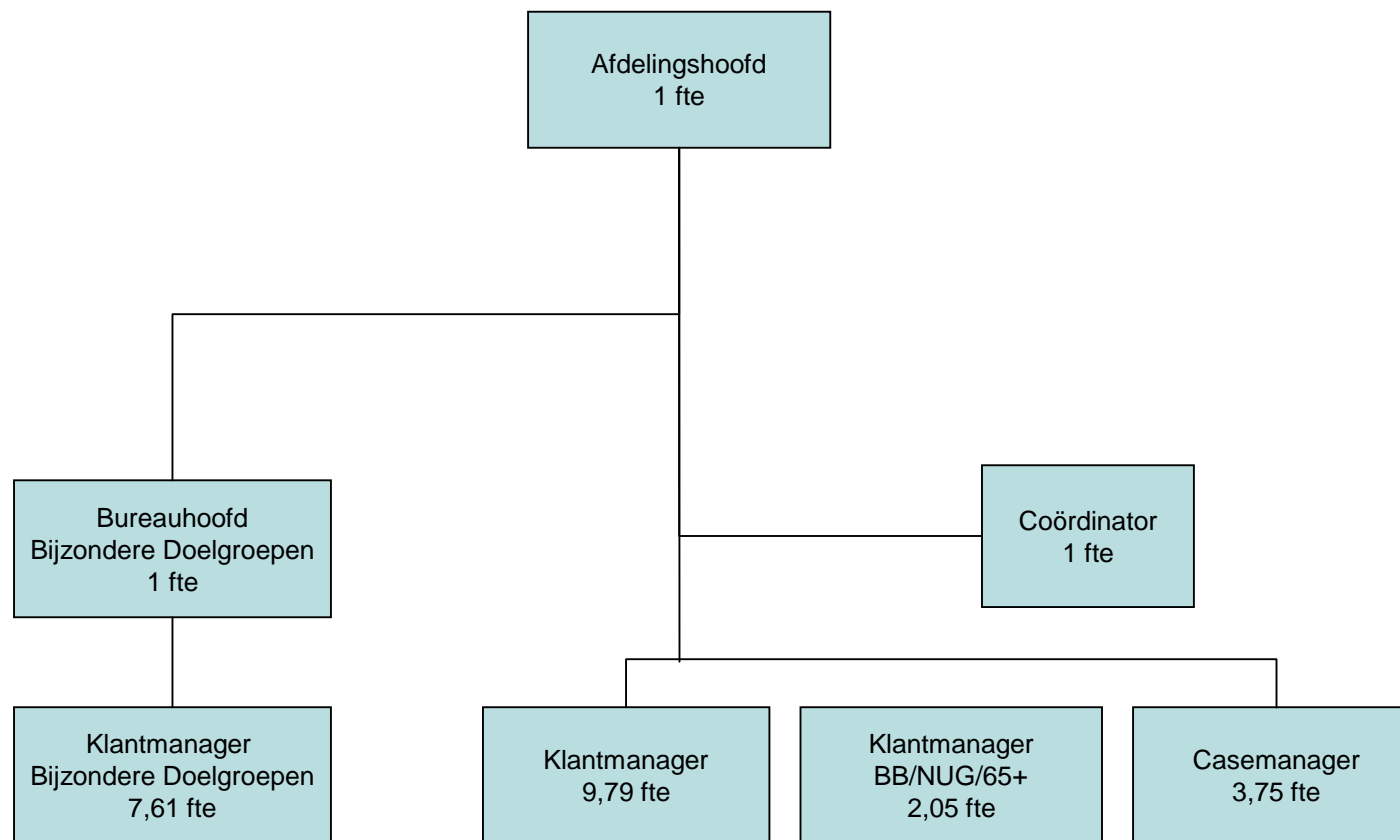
Afdelingshoofd
1 fte

Bureauhoofd
Bijzondere Doelgroepen
1 fte

Coördinator
1 fte

Klantmanager
Bijzondere Doelgroepen
7,61 fte

Klantmanager
9,79 fte

Klantmanager
BB/NUG/65+
2,05 fte

Casemanager
3,75 fte